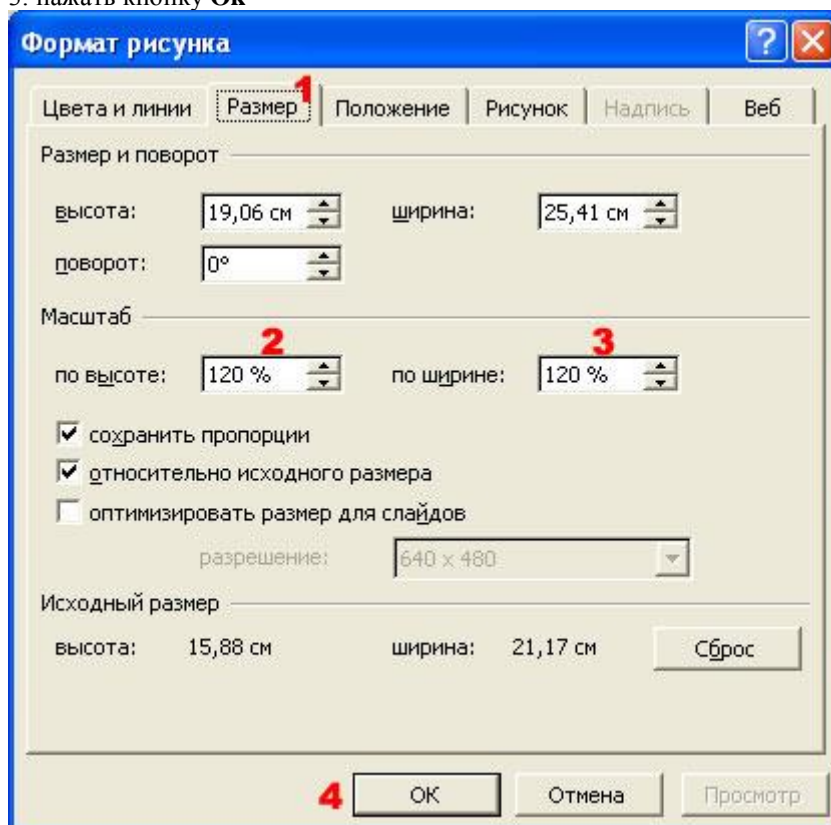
5. нажать кнопку **Ок**

Формат рисунка

?

Цвета и линии | Размер | Положение | Рисунок | Надпись | Веб

1

Размер и поворот

высота: 19,06 см

ширина: 25,41 см

поворот: 0°

Масштаб

2

3

по высоте: 120 %

по ширине: 120 %

☑ сохранить пропорции

☑ относительно исходного размера

☐ оптимизировать размер для слайдов

разрешение: 640 x 480

Исходный размер

высота: 15,88 см

ширина: 21,17 см

Сброс

4

ОК

Отмена

Просмотр